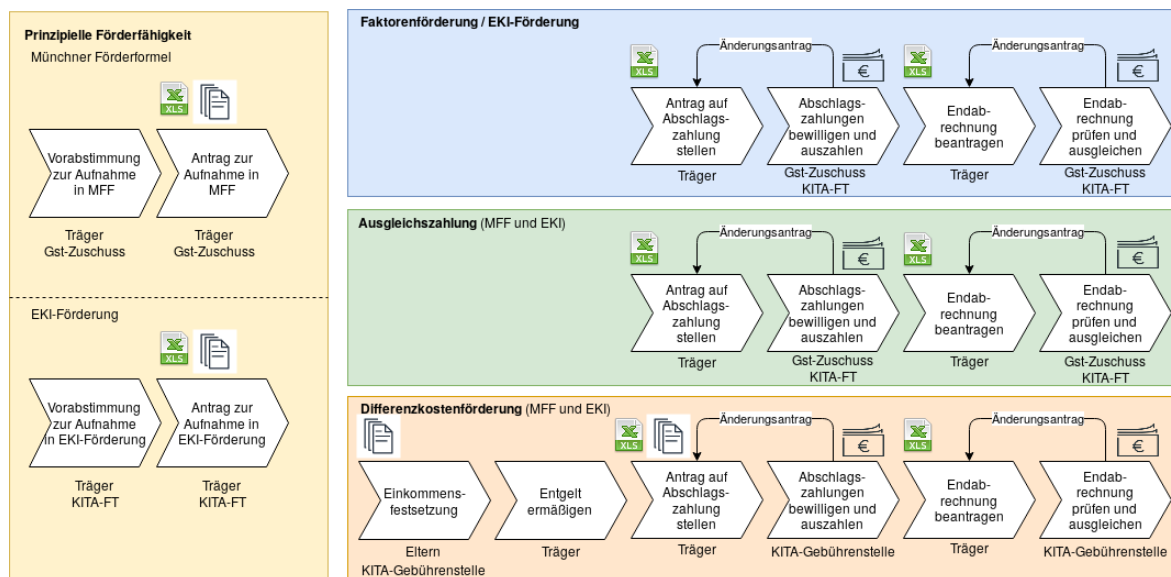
Prinzipielle Förderfähigkeit
Münchner Förderformel

XLS

Vorabstimmung zur Aufnahme in MFF

Antrag zur Aufnahme in MFF

Träger
Gst-Zuschuss

Träger
Gst-Zuschuss

EKI-Förderung

XLS

Vorabstimmung zur Aufnahme in EKI-Förderung

Antrag zur Aufnahme in EKI-Förderung

Träger
KITA-FT

Träger
KITA-FT

Faktorenförderung / EKI-Förderung

XLS

Änderungsantrag

€

XLS

Änderungsantrag

€

Antrag auf Abschlagszahlung stellen

Abschlagszahlungen bewilligen und auszahlen

Endabrechnung beantragen

Endabrechnung prüfen und ausgleichen

Träger

Gst-Zuschuss
KITA-FT

Träger

Gst-Zuschuss
KITA-FT

Ausgleichszahlung (MFF und EKI)

XLS

Änderungsantrag

€

XLS

Änderungsantrag

€

Antrag auf Abschlagszahlung stellen

Abschlagszahlungen bewilligen und auszahlen

Endabrechnung beantragen

Endabrechnung prüfen und ausgleichen

Träger

Gst-Zuschuss
KITA-FT

Träger

Gst-Zuschuss
KITA-FT

Differenzkostenförderung (MFF und EKI)

XLS

Änderungsantrag

€

XLS

Änderungsantrag

€

Einkommensfestsetzung

Entgelt ermäßigen

Antrag auf Abschlagszahlung stellen

Abschlagszahlungen bewilligen und auszahlen

Endabrechnung beantragen

Endabrechnung prüfen und ausgleichen

Eltern
KITA-Gebührenstelle

Träger

Träger

KITA-Gebührenstelle

Träger

KITA-Gebührenstelle